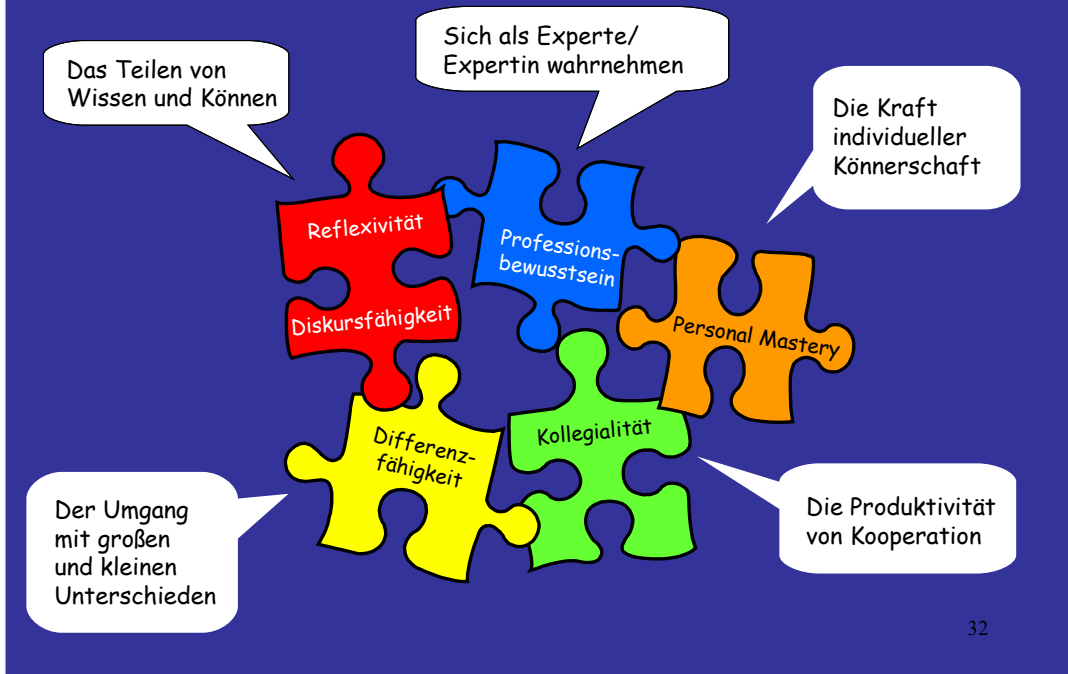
Das Teilen von Wissen und Können

Sich als Experte/ Expertin wahrnehmen

Die Kraft individueller Könnerschaft

Reflexivität

Diskursfähigkeit

Professionsbewusstsein

Personal Mastery

Differenzfähigkeit

Kollegialität

Der Umgang mit großen und kleinen Unterschieden

Die Produktivität von Kooperation

32